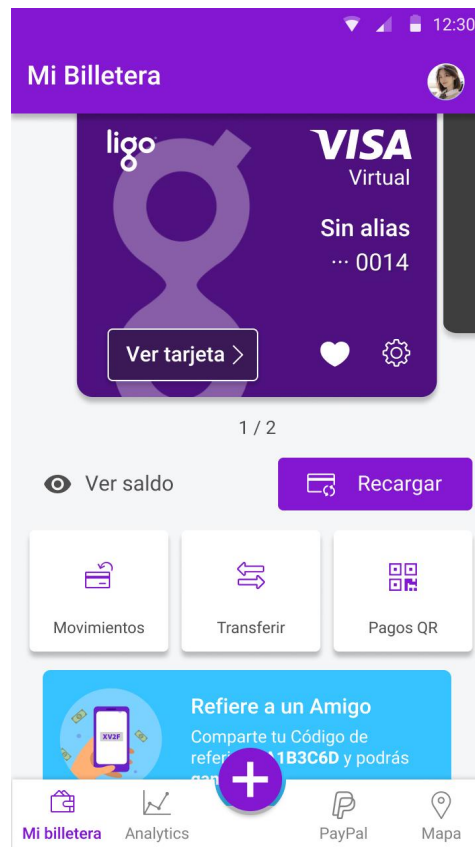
12:30

Mi Billetera

ligo

VISA
Virtual

Sin alias
··· 0014

Ver tarjeta >

1 / 2

Ver saldo

Recargar

Movimientos

Transferir

Pagos QR

XV2F

Refiere a un Amigo
Comparte tu Código de refer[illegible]A1B3C6D y podrás gan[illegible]

Mi billetera

Analytics

PayPal

Mapa